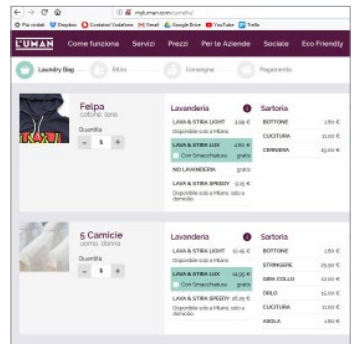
my.luman.com/servizi

Più visitati Dropbox Contatori Vodafone Gmail Google Drive YouTube Trello

L'UMAN Come funziona Servizi Prezzi Per le Aziende Sociale Eco Friendly

Laundry Bag Ritiro Consegna Pagamento

Felpa
cotone, sono
Quantità
− 1 +

Lavanderia
LAVA & STIRA LIGHT 3,99 €
Disponibile solo a Milano
LAVA & STIRA LUX 6,60 €
Con Smacchiatura gratis
NO LAVANDERIA gratis
LAVA & STIRA SPEEDY 9,05 €
Disponibile solo a Milano, solo a domicilio

Sartoria
BOTTONE 1,60 €
CUCITURA 10,00 €
CERNIERA 15,00 €

5 Camicie
uomo, donna
Quantità
− 5 +

Lavanderia
LAVA & STIRA LIGHT 10,45 €
Disponibile solo a Milano
LAVA & STIRA LUX 14,95 €
Con Smacchiatura gratis
LAVA & STIRA SPEEDY 26,25 €
Disponibile solo a Milano, solo a domicilio

Sartoria
BOTTONE 1,60 €
STRINGERE 25,00 €
GIRA COLLO 10,00 €
ORLO 15,00 €
CUCITURA 10,00 €
ASOLA 1,60 €